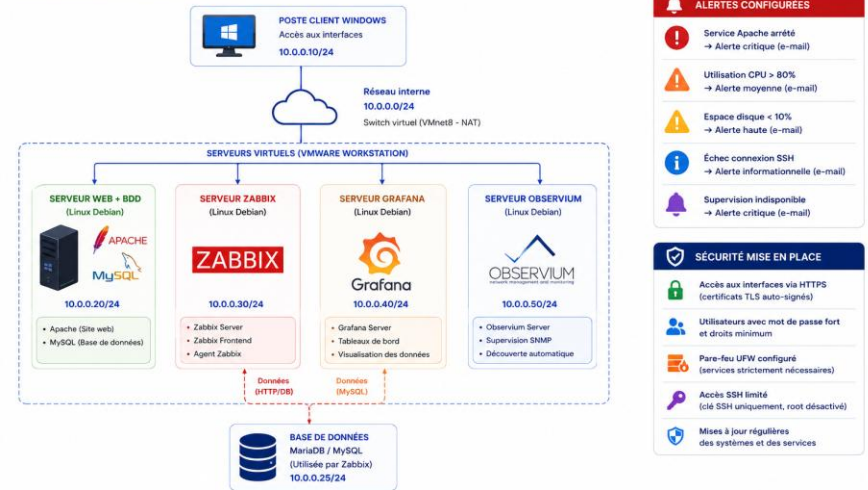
POSTE CLIENT WINDOWS
Accès aux interfaces
10.0.0.10/24

Réseau interne
10.0.0.0/24
Switch virtuel (VMnet8 - NAT)

SERVEURS VIRTUELS (VMWARE WORKSTATION)

SERVEUR WEB + BDD
(Linux Debian)
APACHE
MySQL
10.0.0.20/24
• Apache (Site web)
• MySQL (Base de données)

SERVEUR ZABBIX
(Linux Debian)
ZABBIX
10.0.0.30/24
• Zabbix Server
• Zabbix Frontend
• Agent Zabbix

SERVEUR GRAFANA
(Linux Debian)
Grafana
10.0.0.40/24
• Grafana Server
• Tableaux de bord
• Visualisation des données

SERVEUR OBSERVIUM
(Linux Debian)
OBSERVIUM
network management and monitoring
10.0.0.50/24
• Observium Server
• Supervision SNMP
• Découverte automatique

Données
(HTTP/DB)

Données
(MySQL)

BASE DE DONNÉES
MariaDB / MySQL
(Utilisée par Zabbix)
10.0.0.25/24

ALERTES CONFIGURÉES

Service Apache arrêté
→ Alerte critique (e-mail)

Utilisation CPU > 80%
→ Alerte moyenne (e-mail)

Espace disque < 10%
→ Alerte haute (e-mail)

Échec connexion SSH
→ Alerte informationnelle (e-mail)

Supervision indisponible
→ Alerte critique (e-mail)

SÉCURITÉ MISE EN PLACE

Accès aux interfaces via HTTPS
(certificats TLS auto-signés)

Utilisateurs avec mot de passe fort et droits minimum

Pare-feu UFW configuré
(services strictement nécessaires)

Accès SSH limité
(clé SSH uniquement, root désactivé)

Mises à jour régulières
des systèmes et des services